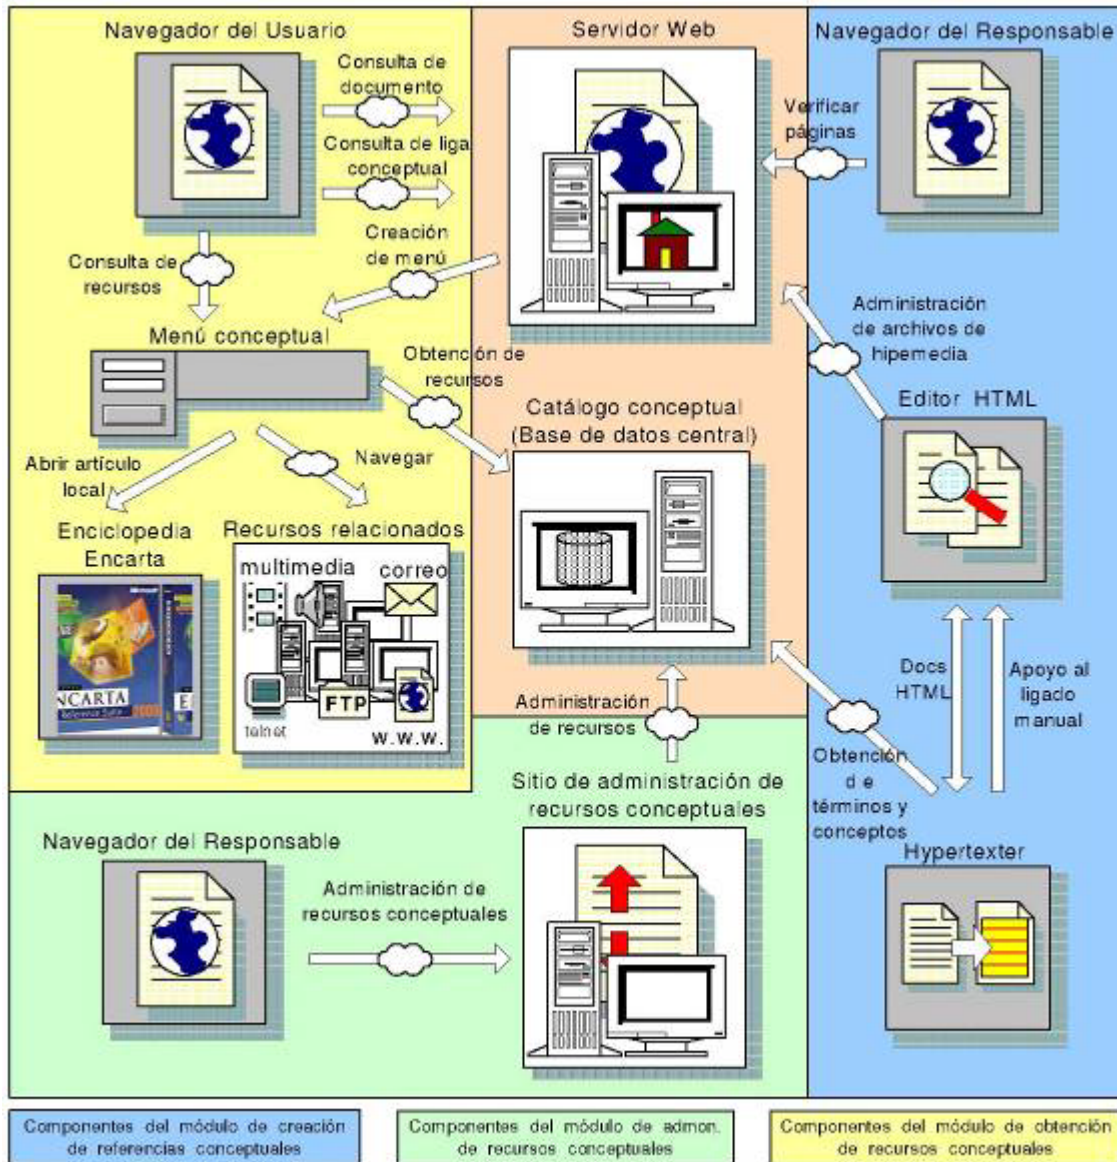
Navegador del Usuario

Consulta de documento

Consulta de liga conceptual

Creación de menú

Consulta de recursos

Menú conceptual

Obtención de recursos

Abrir artículo local

Navegar

Enciclopedia Encarta

ENCARTA

Recursos relacionados

multimedia

correo

FTP

telnet

W.W.W.

Servidor Web

Verificar páginas

Navegador del Responsable

Administración de archivos de hipemedia

Editor HTML

Catálogo conceptual (Base de datos central)

Docs HTML

Apoyo al ligado manual

Administración de recursos

Obtención d e términos y conceptos

Hypertexter

Sitio de administración de recursos conceptuales

Navegador del Responsable

Administración de recursos conceptuales

Componentes del módulo de creación de referencias conceptuales

Componentes del módulo de admon. de recursos conceptuales

Componentes del módulo de obtención de recursos conceptuales